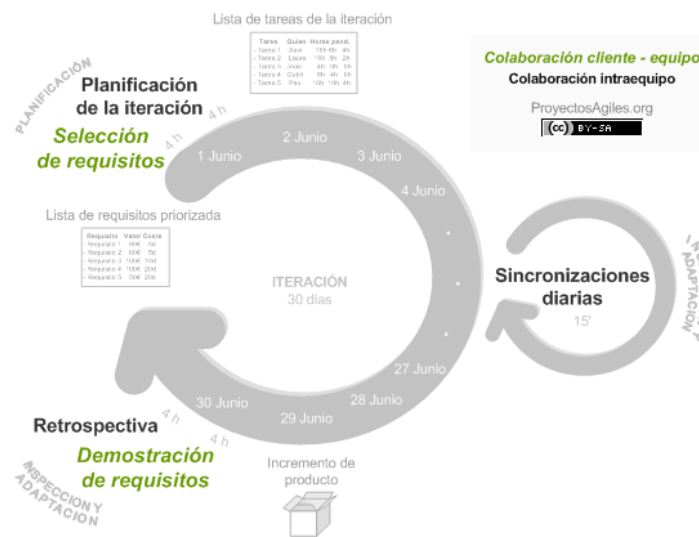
Lista de tareas de la iteración

| Tarea | Quien | Horas pend. |
|---|---|---|
| - Tarea 1 | Xavi | 16h 8h 4h |
| - Tarea 2 | Laura | 16h 8h 2h |
| - Tarea 3 | Joan | 4h 0h 0h |
| - Tarea 4 | Gabri | 8h 4h 5h |
| - Tarea 5 | Pau | 16h 10h 4h |

PLANIFICACIÓN

Planificación de la iteración

4 h

Selección de requisitos

4 h

Colaboración cliente - equipo

Colaboración intraequipo

ProyectosAgiles.org

(cc) BY-SA

1 Junio

2 Junio

3 Junio

4 Junio

Lista de requisitos priorizada

| Requisito | Valor | Coste |
|---|---|---|
| - Requisito 1 | 90€ | 5d |
| - Requisito 2 | 80€ | 5d |
| - Requisito 3 | 100€ | 10d |
| - Requisito 4 | 100€ | 20d |
| - Requisito 5 | 50€ | 20d |

ITERACIÓN

30 días

Sincronizaciones diarias

15'

ADAPTACIÓN

27 Junio

28 Junio

29 Junio

30 Junio

4 h

Retrospectiva

4 h

Demostración de requisitos

INSPECCIÓN Y ADAPTACIÓN

Incremento de producto